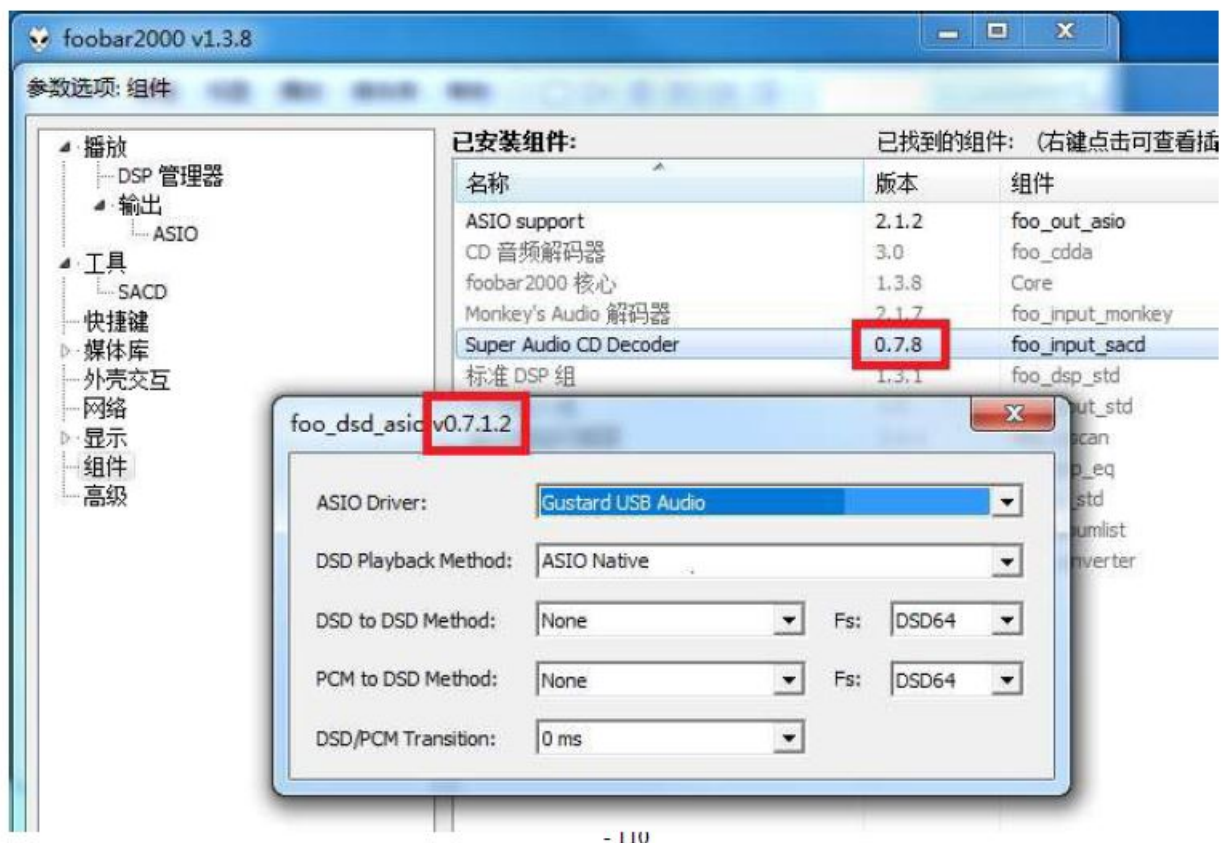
foobar2000 v1.3.8

参数选项: 组件

播放
DSP 管理器
输出
ASIO
工具
SACD
快捷键
媒体库
外壳交互
网络
显示
组件
高级

已安装组件:
已找到的组件: (右键点击可查看插

| 名称 | 版本 | 组件 |
|---|---|---|
| ASIO support | 2.1.2 | foo_out_asio |
| CD 音频解码器 | 3.0 | foo_cdda |
| foobar2000 核心 | 1.3.8 | Core |
| Monkey's Audio 解码器 | 2.1.7 | foo_input_monkey |
| Super Audio CD Decoder | 0.7.8 | foo_input_sacd |
| 标准 DSP 组 | 1.3.1 | foo_dsp_std |
| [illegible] | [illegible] | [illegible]ut_std |
| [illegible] | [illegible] | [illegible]scan |
| | | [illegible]p_eq |
| | | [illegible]_std |
| | | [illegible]umlist |
| | | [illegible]nverter |

foo_dsd_asio v0.7.1.2

ASIO Driver: Gustard USB Audio
DSD Playback Method: ASIO Native
DSD to DSD Method: None Fs: DSD64
PCM to DSD Method: None Fs: DSD64
DSD/PCM Transition: 0 ms

- 110